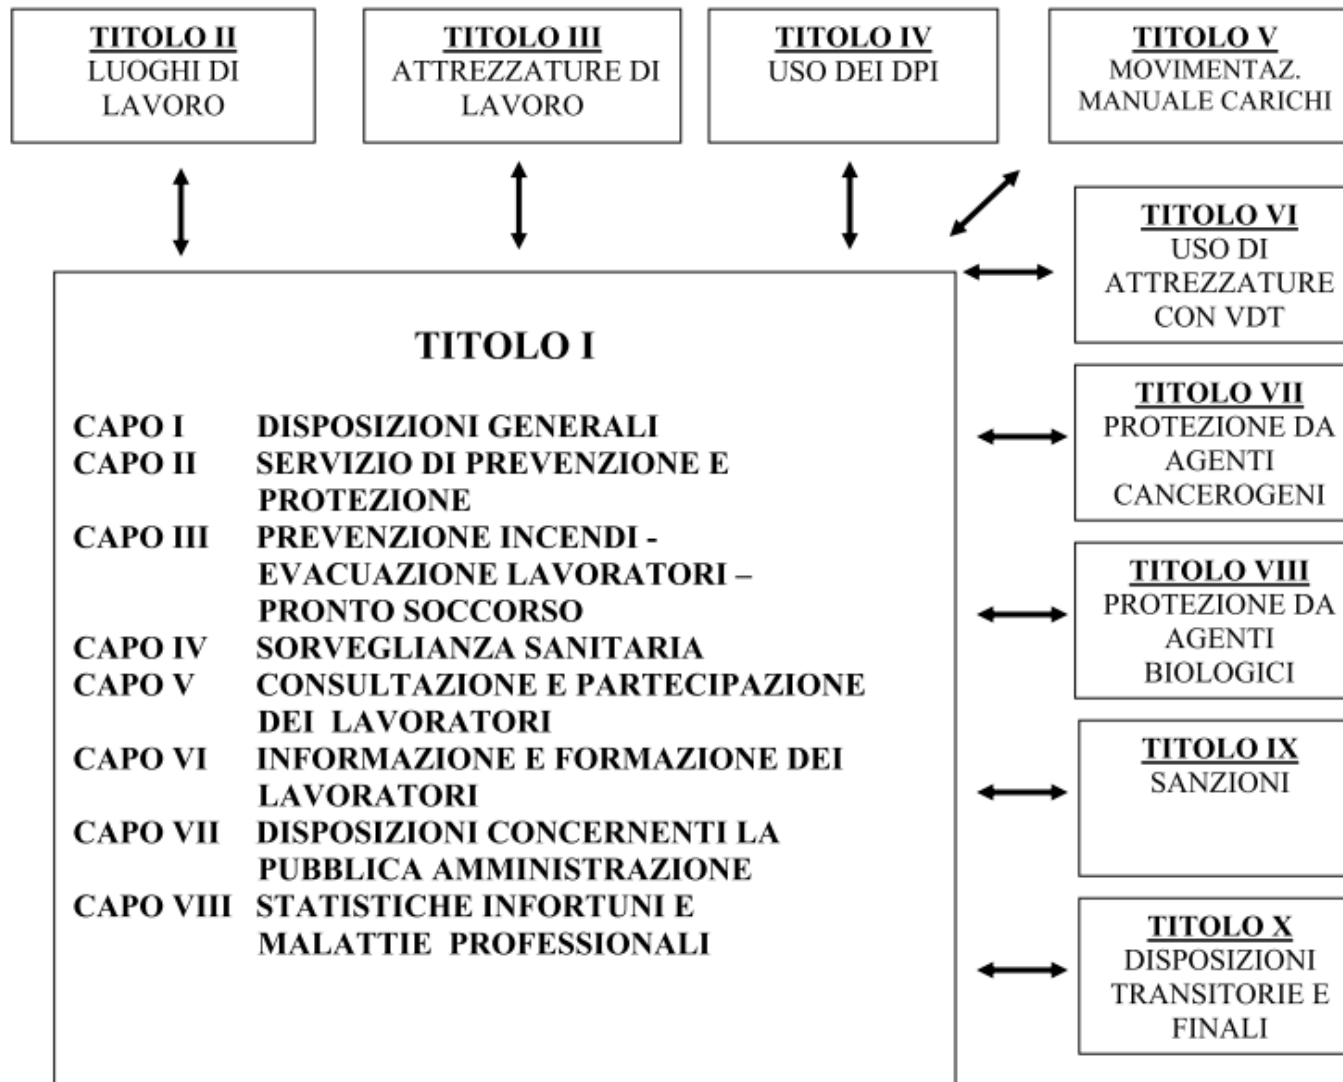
TITOLO II
LUOGHI DI LAVORO

TITOLO III
ATTREZZATURE DI LAVORO

TITOLO IV
USO DEI DPI

TITOLO V
MOVIMENTAZ. MANUALE CARICHI

TITOLO VI
USO DI ATTREZZATURE CON VDT

TITOLO I

CAPO I DISPOSIZIONI GENERALI
CAPO II SERVIZIO DI PREVENZIONE E PROTEZIONE
CAPO III PREVENZIONE INCENDI - EVACUAZIONE LAVORATORI – PRONTO SOCCORSO
CAPO IV SORVEGLIANZA SANITARIA
CAPO V CONSULTAZIONE E PARTECIPAZIONE DEI LAVORATORI
CAPO VI INFORMAZIONE E FORMAZIONE DEI LAVORATORI
CAPO VII DISPOSIZIONI CONCERNENTI LA PUBBLICA AMMINISTRAZIONE
CAPO VIII STATISTICHE INFORTUNI E MALATTIE PROFESSIONALI

TITOLO VII
PROTEZIONE DA AGENTI CANCEROGENI

TITOLO VIII
PROTEZIONE DA AGENTI BIOLOGICI

TITOLO IX
SANZIONI

TITOLO X
DISPOSIZIONI TRANSITORIE E FINALI